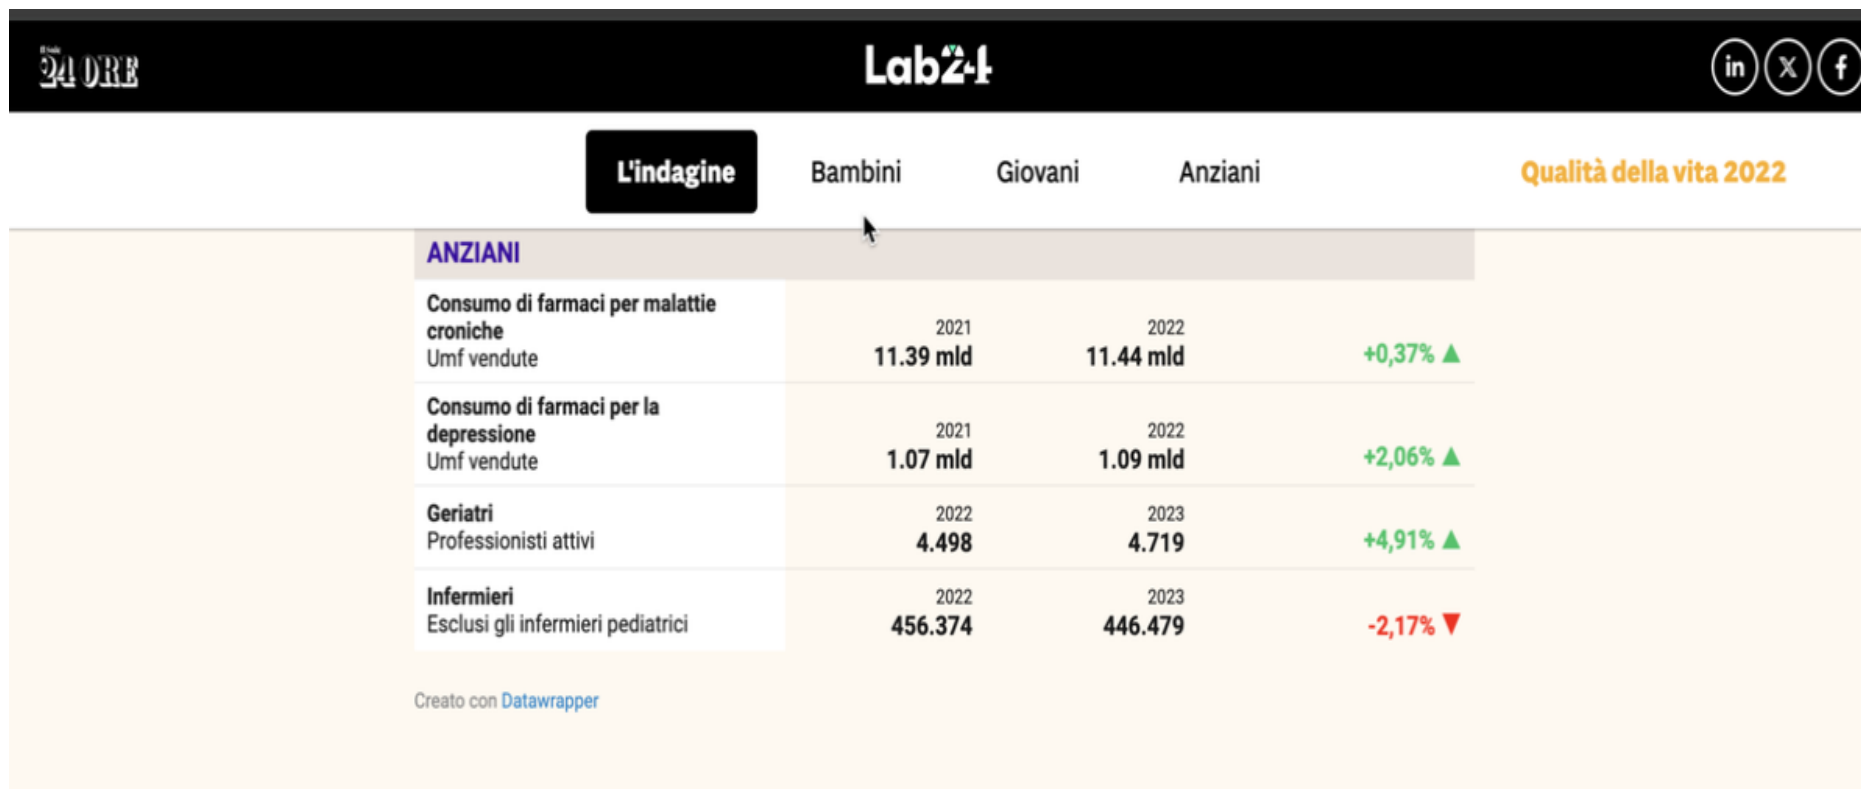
Il Sole 24 ORE

Lab24

in X f

L'indagine Bambini Giovani Anziani

Qualità della vita 2022

ANZIANI

| | | | |
|---|---|---|---|
| **Consumo di farmaci per malattie croniche** Umf vendute | 2021 **11.39 mld** | 2022 **11.44 mld** | +0,37% ▲ |
| **Consumo di farmaci per la depressione** Umf vendute | 2021 **1.07 mld** | 2022 **1.09 mld** | +2,06% ▲ |
| **Geriatri** Professionisti attivi | 2022 **4.498** | 2023 **4.719** | +4,91% ▲ |
| **Infermieri** Esclusi gli infermieri pediatrici | 2022 **456.374** | 2023 **446.479** | -2,17% ▼ |

Creato con Datawrapper